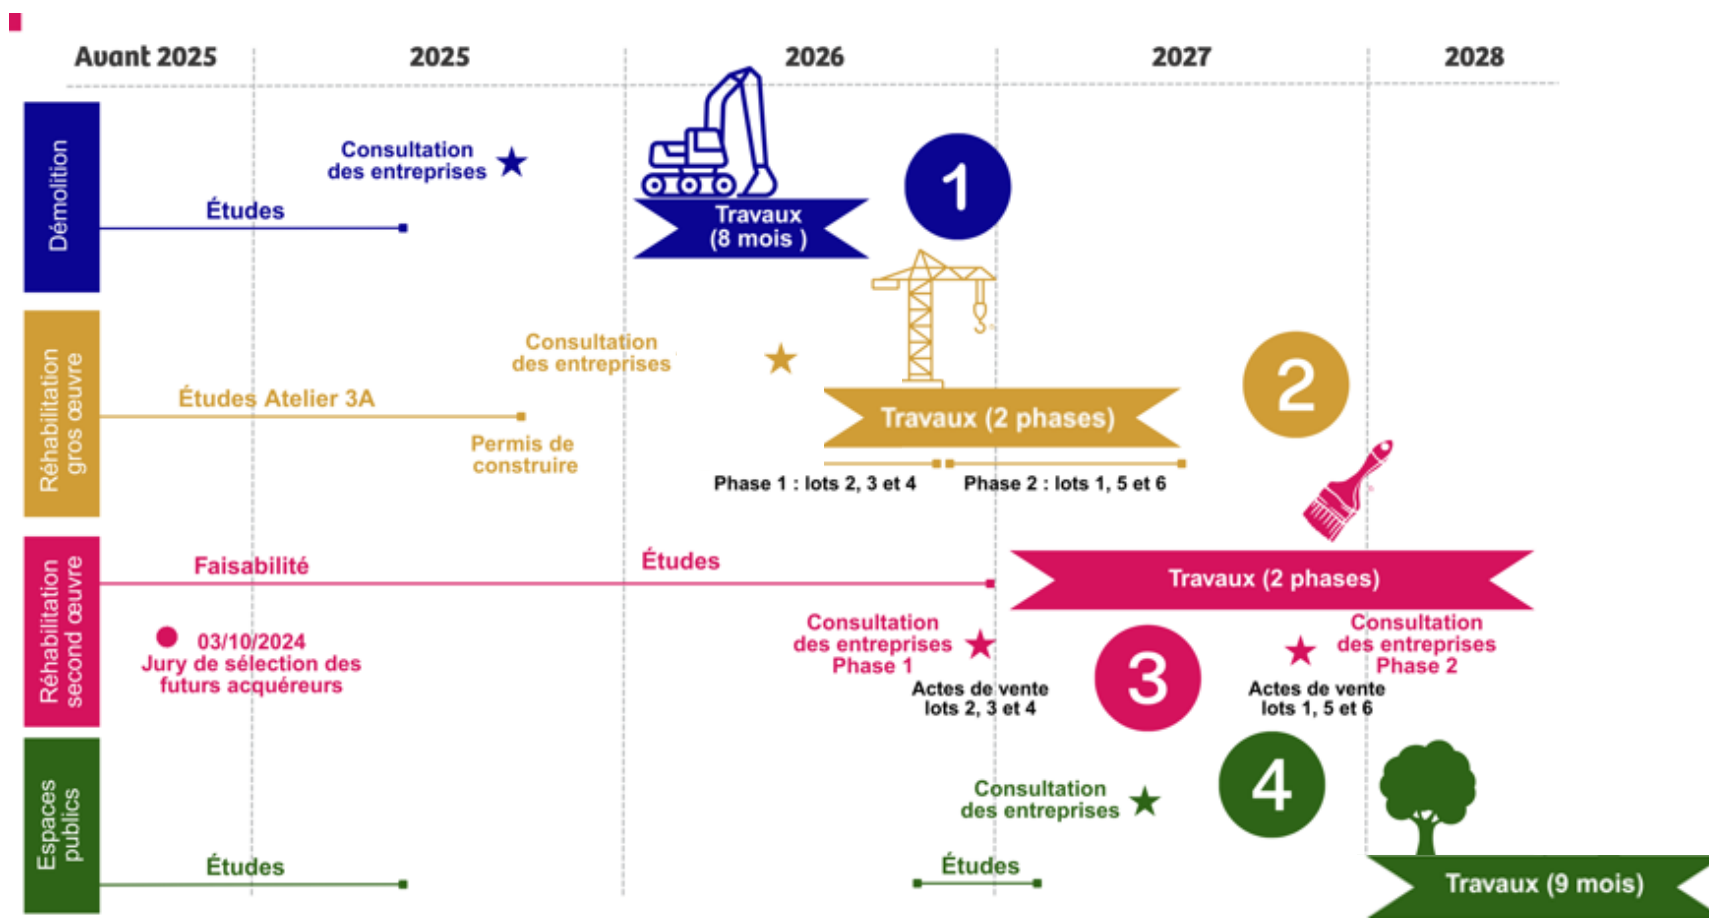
Avant 2025 | 2025 | 2026 | 2027 | 2028

Démolition

Consultation des entreprises

Études

Travaux (8 mois )

1

Réhabilitation gros œuvre

Consultation des entreprises

Études Atelier 3A

Permis de construire

Travaux (2 phases)

2

Phase 1 : lots 2, 3 et 4

Phase 2 : lots 1, 5 et 6

Réhabilitation second œuvre

Faisabilité

Études

Travaux (2 phases)

03/10/2024
Jury de sélection des futurs acquéreurs

Consultation des entreprises Phase 1

Actes de vente lots 2, 3 et 4

3

Consultation des entreprises Phase 2

Actes de vente lots 1, 5 et 6

Espaces publics

Consultation des entreprises

4

Études

Études

Travaux (9 mois)